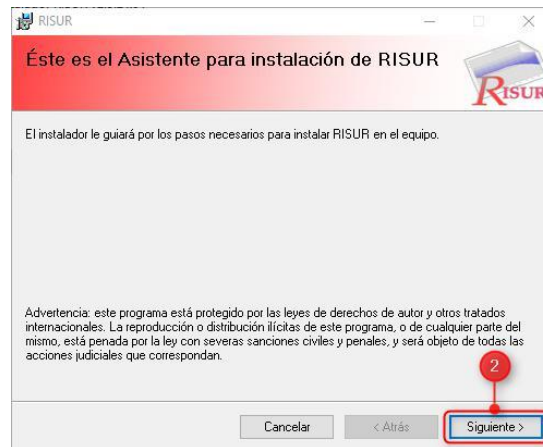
RISUR

Éste es el Asistente para instalación de RISUR

RISUR

El instalador le guiará por los pasos necesarios para instalar RISUR en el equipo.

Advertencia: este programa está protegido por las leyes de derechos de autor y otros tratados internacionales. La reproducción o distribución ilícitas de este programa, o de cualquier parte del mismo, está penada por la ley con severas sanciones civiles y penales, y será objeto de todas las acciones judiciales que correspondan.

2

Cancelar

< Atrás

Siguiente >